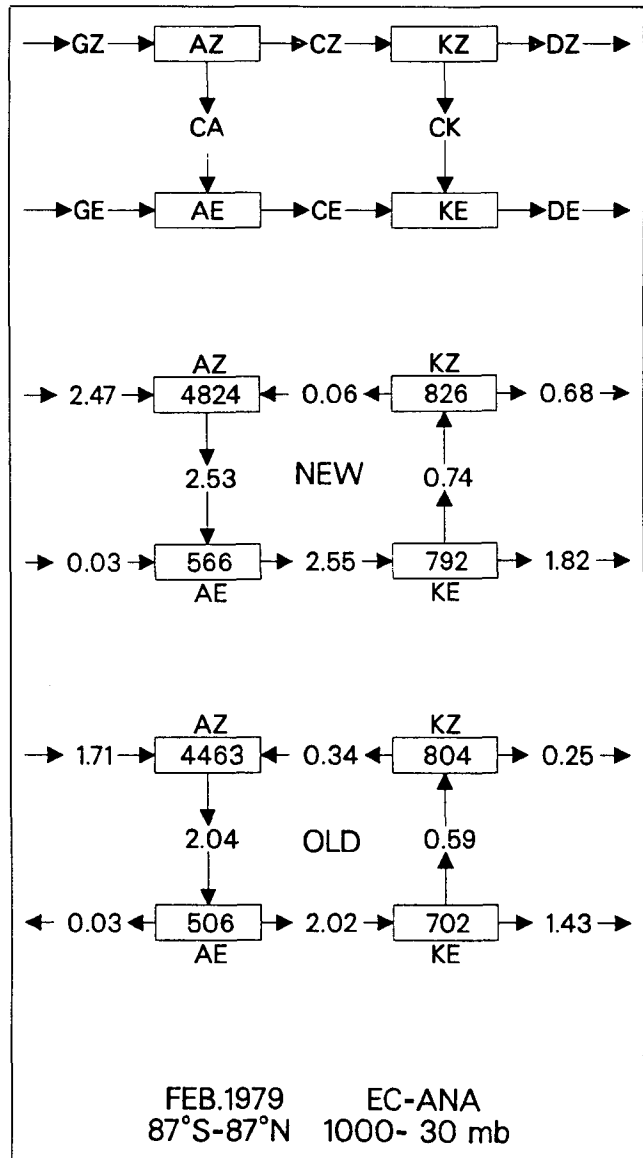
GZ AZ CZ KZ DZ

CA CK

GE AE CE KE DE

AZ KZ

2.47 4824 0.06 826 0.68

2.53 NEW 0.74

0.03 566 2.55 792 1.82

AE KE

AZ KZ

1.71 4463 0.34 804 0.25

2.04 OLD 0.59

0.03 506 2.02 702 1.43

AE KE

FEB.1979 EC-ANA
87°S-87°N 1000- 30 mb